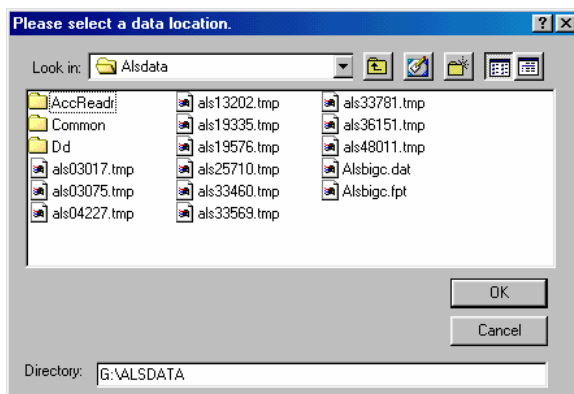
Please select a data location.

?
X

Look in: Alsdata

AccReadr
Common
Dd
als03017.tmp
als03075.tmp
als04227.tmp
als13202.tmp
als19335.tmp
als19576.tmp
als25710.tmp
als33460.tmp
als33569.tmp
als33781.tmp
als36151.tmp
als48011.tmp
Alsbigc.dat
Alsbigc.fpt

OK

Cancel

Directory: G:\ALSDATA